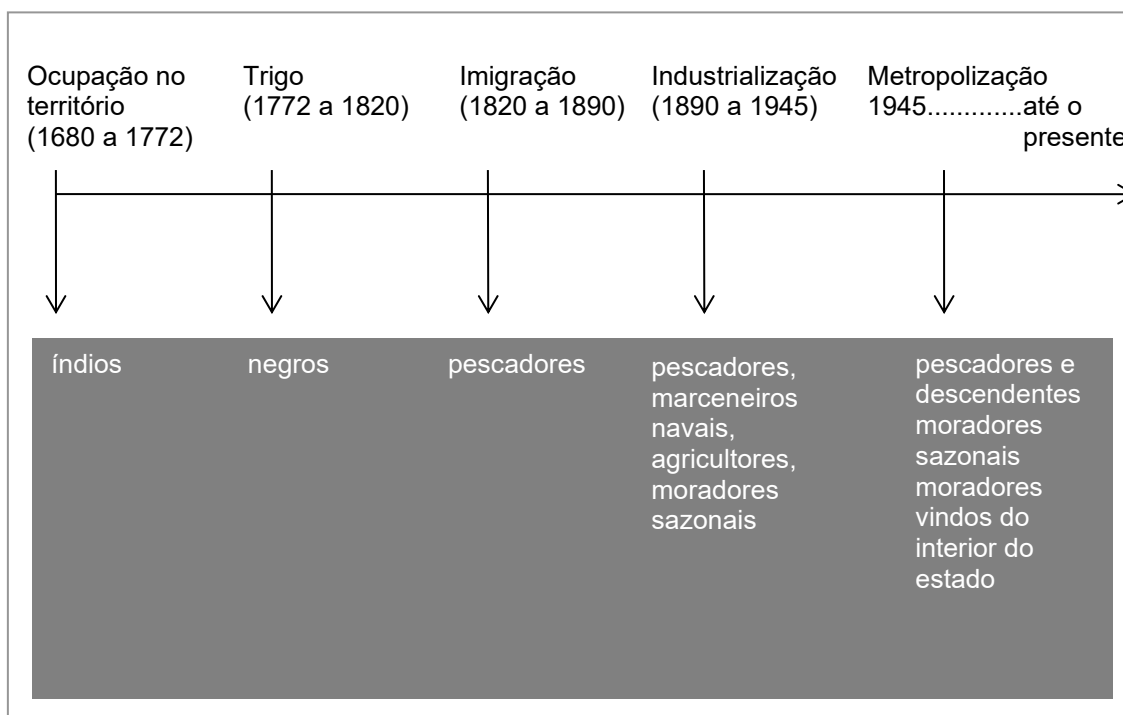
Ocupação no território (1680 a 1772)

Trigo (1772 a 1820)

Imigração (1820 a 1890)

Industrialização (1890 a 1945)

Metropolização 1945.............até o presente

índios

negros

pescadores

pescadores, marceneiros navais, agricultores, moradores sazonais

pescadores e descendentes moradores sazonais moradores vindos do interior do estado